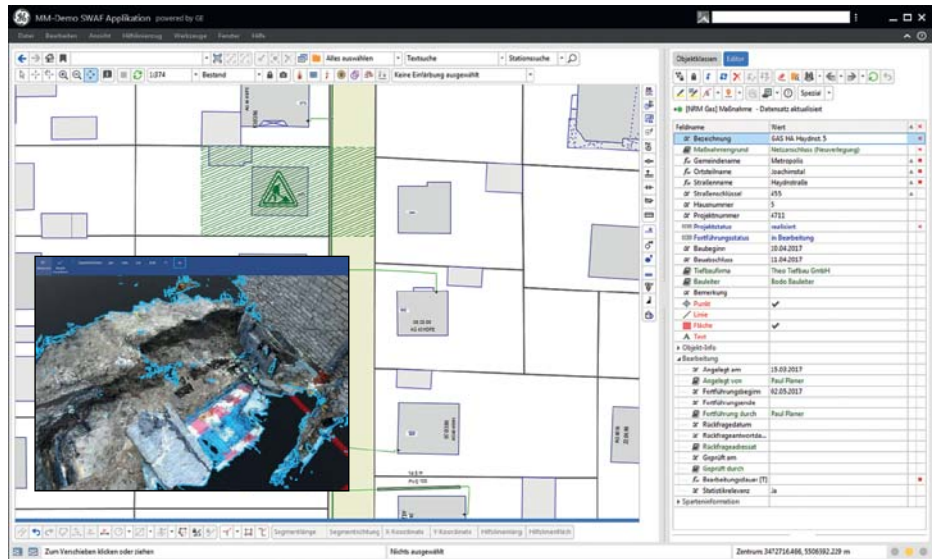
MM-Demo SWAF Applikation powered by GE

Datei Bearbeiten Ansicht Hilfsmessung Werkzeuge Fenster Hilfe

Alles auswählen
Textsuche
Stationssuche
1:374
Bestand
Keine Einfärbung ausgewählt

Objektklassen Editor

Spezial

[NRM Gas] Maßnahme - Datensatz aktualisiert

| Feldname | Wert |
|---|---|
| Bezeichnung | GAS HA Haydnst. 5 |
| Maßnahmengrund | Netzanschluss (Neuverlegung) |
| Gemeindename | Metropolis |
| Ortsteilname | Joachimstal |
| Straßenname | Haydnstraße |
| Straßenschlüssel | 455 |
| Hausnummer | 5 |
| Projektnummer | 4711 |
| Projektstatus | realisiert |
| Fortführungsstatus | in Bearbeitung |
| Baubeginn | 10.04.2017 |
| Bauabschluss | 11.04.2017 |
| Tiefbaufirma | Theo Tiefbau GmbH |
| Bauleiter | Bodo Bauleiter |
| Bemerkung | |
| Punkt | ✔ |
| Linie | |
| Fläche | ✔ |
| Text | |
| Objekt-Info | |
| Bearbeitung | |
| Angelegt am | 15.03.2017 |
| Angelegt von | Paul Planer |
| Fortführungsbeginn | 02.05.2017 |
| Fortführungsende | |
| Fortführung durch | Paul Planer |
| Rückfragedatum | |
| Rückfrageantworte... | |
| Rückfrageadressat | |
| Geprüft am | |
| Geprüft durch | |
| Bearbeitungsdauer [T] | |
| Statistikrelevanz | Ja |
| Sparteninformation | |

Segmentlänge Segmentrichtung X-Koordinate Y-Koordinate Hilfslinienlänge Hilfslinienfläch

Zum Verschieben klicken oder ziehen
Nichts ausgewählt
Zentrum: 3472716.486, 5506392.228 m